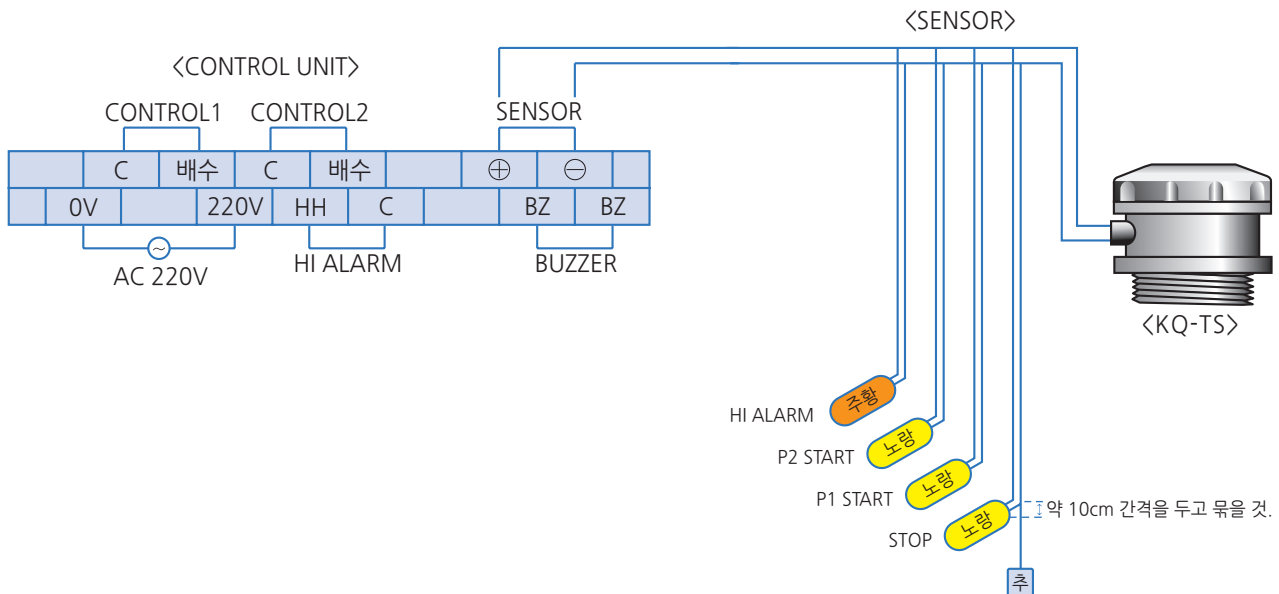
〈SENSOR〉

〈CONTROL UNIT〉

CONTROL1 CONTROL2 SENSOR

| | C | 배수 | C | 배수 | | ⊕ | ⊖ | |
|---|---|---|---|---|---|---|---|---|
| | 0V | | 220V | HH | C | | BZ | BZ |

AC 220V HI ALARM BUZZER

〈KQ-TS〉

HI ALARM 주황

P2 START 노랑

P1 START 노랑

STOP 노랑

약 10cm 간격을 두고 묶을 것.

추